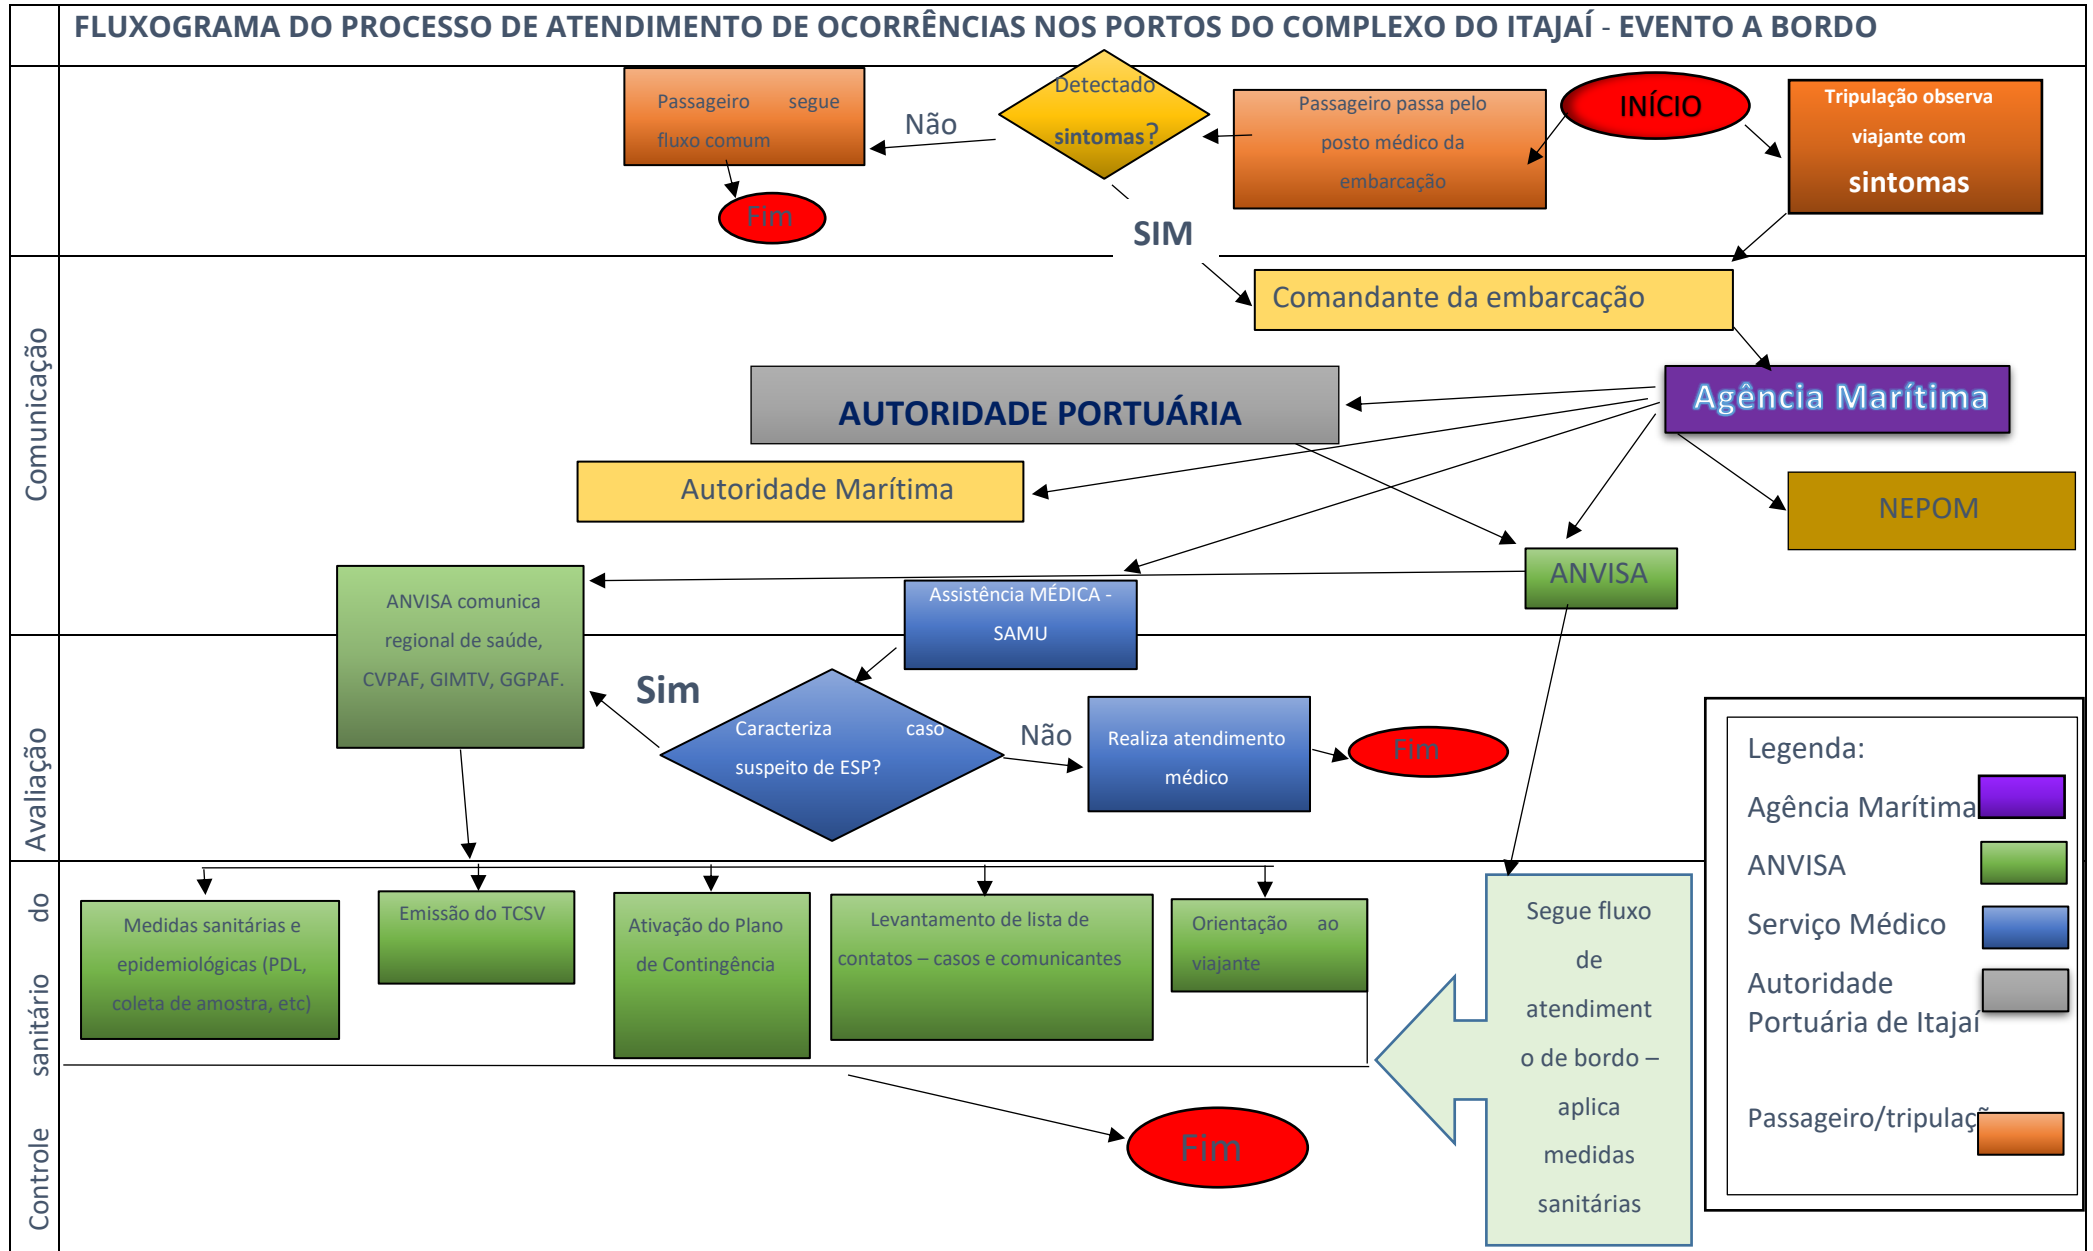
FLUXOGRAMA DO PROCESSO DE ATENDIMENTO DE OCORRÊNCIAS NOS PORTOS DO COMPLEXO DO ITAJAÍ - EVENTO A BORDO

Passageiro segue fluxo comum

Fim

Não

Detectado sintomas?

SIM

Passageiro passa pelo posto médico da embarcação

INÍCIO

Tripulação observa viajante com sintomas

Comunicação

Comandante da embarcação

AUTORIDADE PORTUÁRIA

Agência Marítima

Autoridade Marítima

NEPOM

ANVISA

ANVISA comunica regional de saúde, CVPAF, GIMTV, GGPAF.

Assistência MÉDICA - SAMU

Avaliação

Sim

Caracteriza caso suspeito de ESP?

Não

Realiza atendimento médico

Fim

Legenda:

Agência Marítima

ANVISA

Serviço Médico

Autoridade Portuária de Itajaí

Passageiro/tripulaç

Controle sanitário do

Medidas sanitárias e epidemiológicas (PDL, coleta de amostra, etc)

Emissão do TCSV

Ativação do Plano de Contingência

Levantamento de lista de contatos – casos e comunicantes

Orientação ao viajante

Segue fluxo de atendimento de bordo – aplica medidas sanitárias

Fim